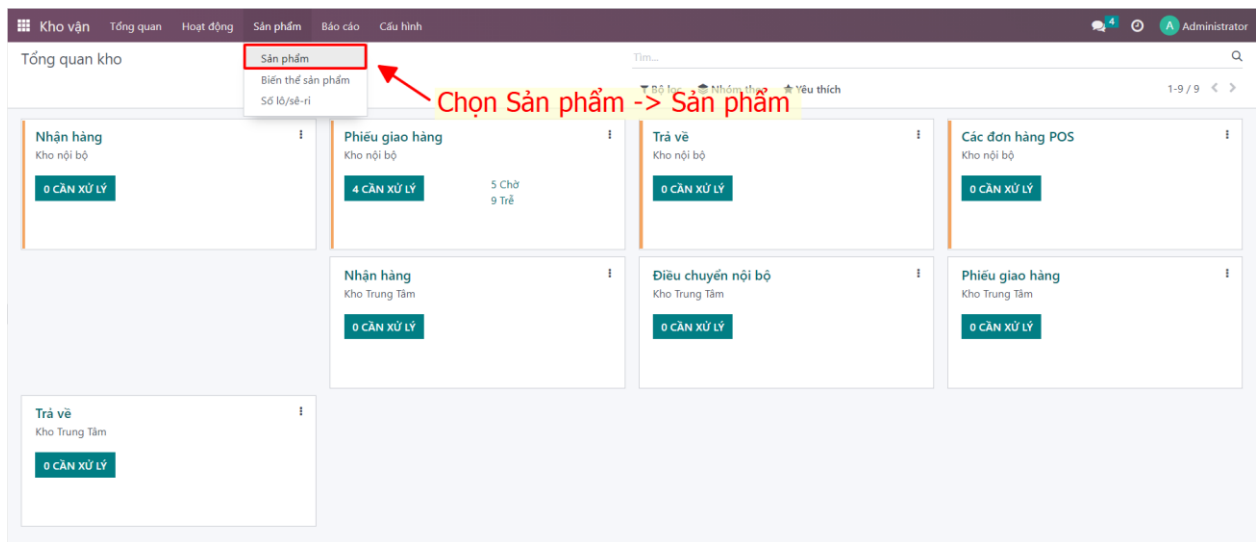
Kho vận Tổng quan Hoạt động Sản phẩm Báo cáo Cấu hình

4 A Administrator

Tổng quan kho

Sản phẩm
Biến thể sản phẩm
Số lô/sê-ri

Chọn Sản phẩm -> Sản phẩm

Tìm...

Bộ lọc Nhóm theo Yêu thích

1-9 / 9

Nhận hàng
Kho nội bộ
0 CẦN XỬ LÝ

Phiếu giao hàng
Kho nội bộ
4 CẦN XỬ LÝ
5 Chờ
9 Trễ

Trả về
Kho nội bộ
0 CẦN XỬ LÝ

Các đơn hàng POS
Kho nội bộ
0 CẦN XỬ LÝ

Nhận hàng
Kho Trung Tâm
0 CẦN XỬ LÝ

Điều chuyển nội bộ
Kho Trung Tâm
0 CẦN XỬ LÝ

Phiếu giao hàng
Kho Trung Tâm
0 CẦN XỬ LÝ

Trả về
Kho Trung Tâm
0 CẦN XỬ LÝ